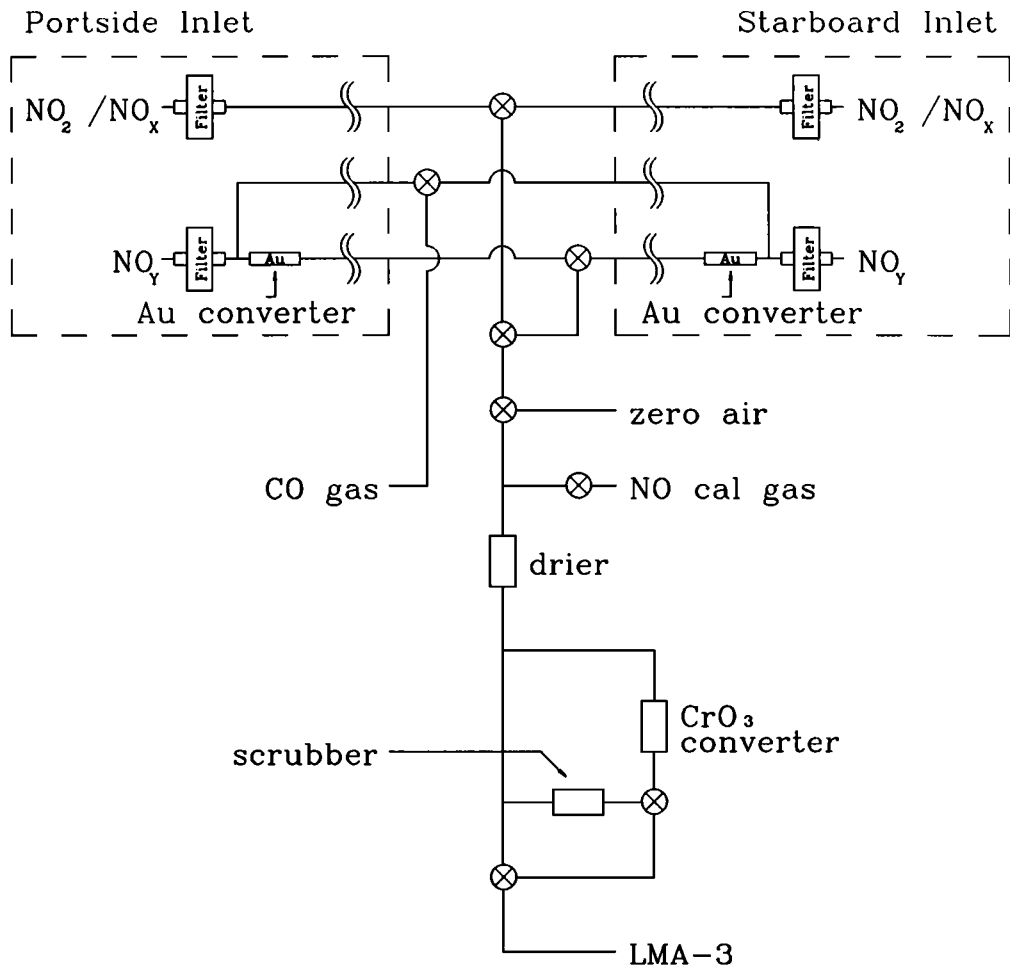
Portside Inlet

Starboard Inlet

$NO_2$ / $NO_X$

Filter

Filter

$NO_2$ / $NO_X$

$NO_Y$

Filter

Au

Au converter

Au

Filter

$NO_Y$

Au converter

zero air

CO gas

NO cal gas

drier

$CrO_3$ converter

scrubber

LMA−3